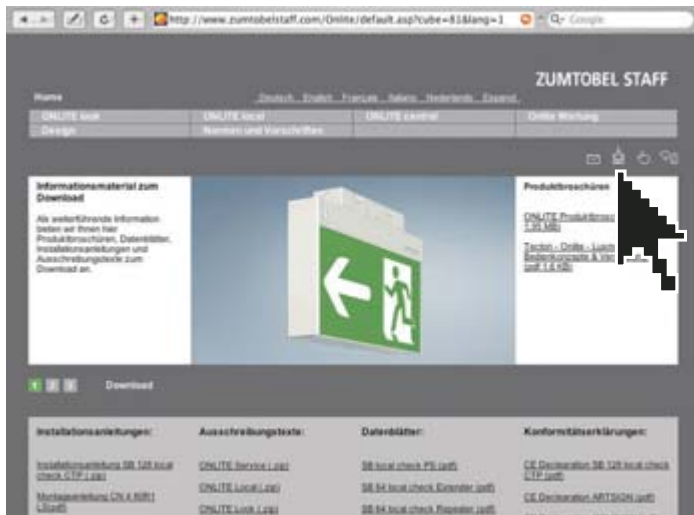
http://www.zumtobelstaff.com/Onlite/default.asp?cube=81&lang=1

Google

ZUMTOBEL STAFF

Home

Deutsch English Français Italiano Nederlands Espanol

| ONLITE local | ONLITE local | ONLITE central | Onlite Wartung |
|---|---|---|---|
| Design | Normen und Vorschriften | | |

Informationsmaterial zum Download

Als weiterführende Information bieten wir Ihnen hier Produktbroschüren, Datenblätter, Installationsanleitungen und Ausschreibungstexte zum Download an.

Produktbroschüren

ONLITE Produktbrosc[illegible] 1,35 MB)

Tecton - Onlite - Luch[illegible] Bedienungsgeräte & Ver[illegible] (pdf 1,4 MB)

1 2 3 Download

| Installationsanleitungen: | Ausschreibungstexte: | Datenblätter: | Konformitätserklärungen: |
|---|---|---|---|
| Installationsanleitung SB 128 local check CTP (.zip) | ONLITE Service (.zip) | SB local check PS (pdf) | CE Declaration SB 128 local check CTP (pdf) |
| Montageanleitung CN 4 60R1 L(pdf) | ONLITE Local (.zip) | SB 64 local check Extender (pdf) | CE Declaration ARTSIGN (pdf) |
| | ONLITE Lock (.zip) | SB 64 local check Repeater (pdf) | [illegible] |